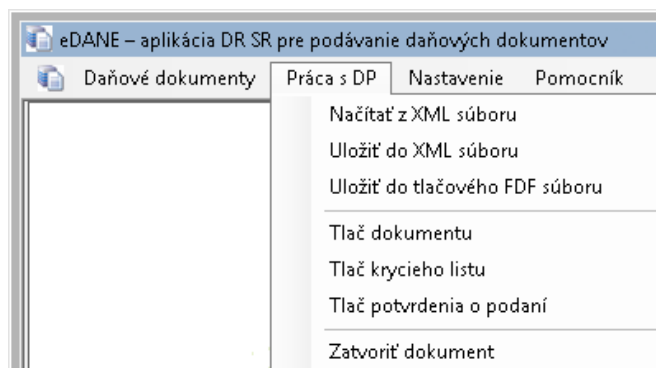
eDANE – aplikácia DR SR pre podávanie daňových dokumentov

Daňové dokumenty
Práca s DP
Nastavenie
Pomocník

Načítať z XML súboru
Uložiť do XML súboru
Uložiť do tlačového FDF súboru
Tlač dokumentu
Tlač krycieho listu
Tlač potvrdenia o podaní
Zatvoriť dokument